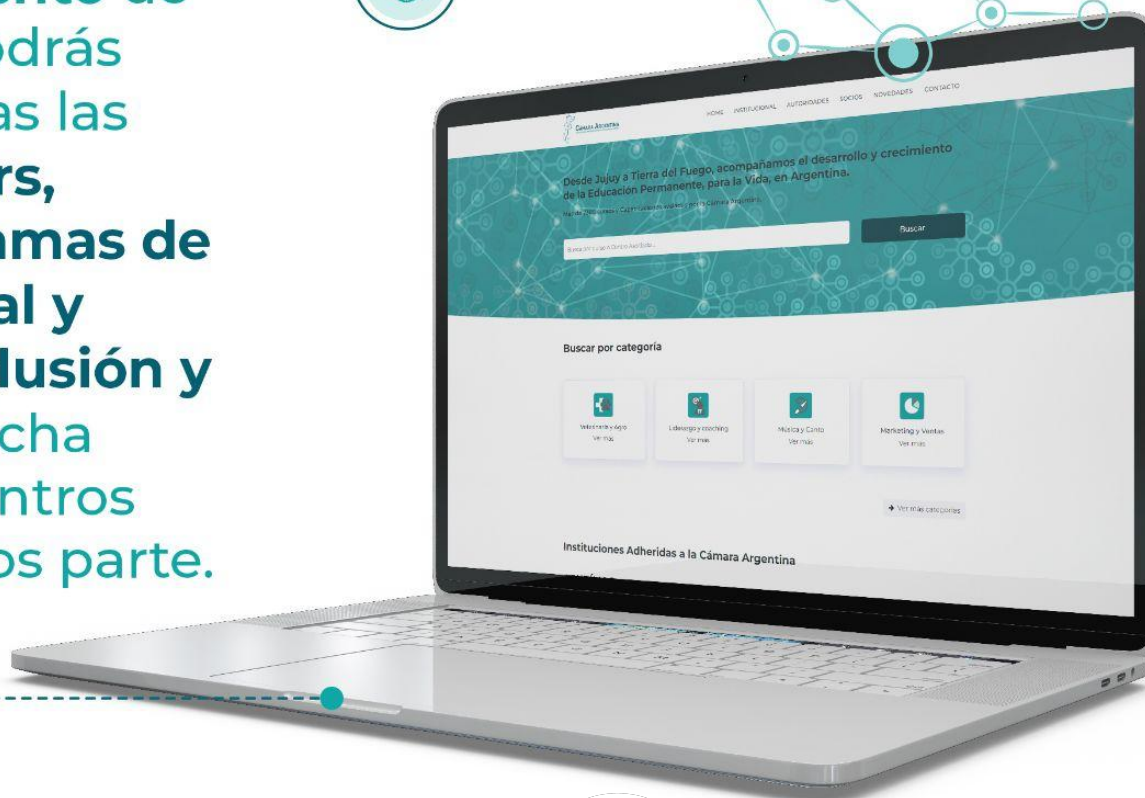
odrás
as las
rs,
amas de
al y
lusión y
cha
ntros
os parte.

Cámara Argentina
HOME INSTITUCIONAL AUTORIDADES SOCIOS NOVEDADES CONTACTO

Desde Jujuy a Tierra del Fuego, acompañamos el desarrollo y crecimiento de la Educacion Permanente, para la Vida, en Argentina.

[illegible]

Buscar

Buscar por categoría

Videojuegos y Apps
Ver más

Liderazgo y coaching
Ver más

Música y Canto
Ver más

Marketing y Ventas
Ver más

Ver más categorías

Instituciones Adheridas a la Cámara Argentina